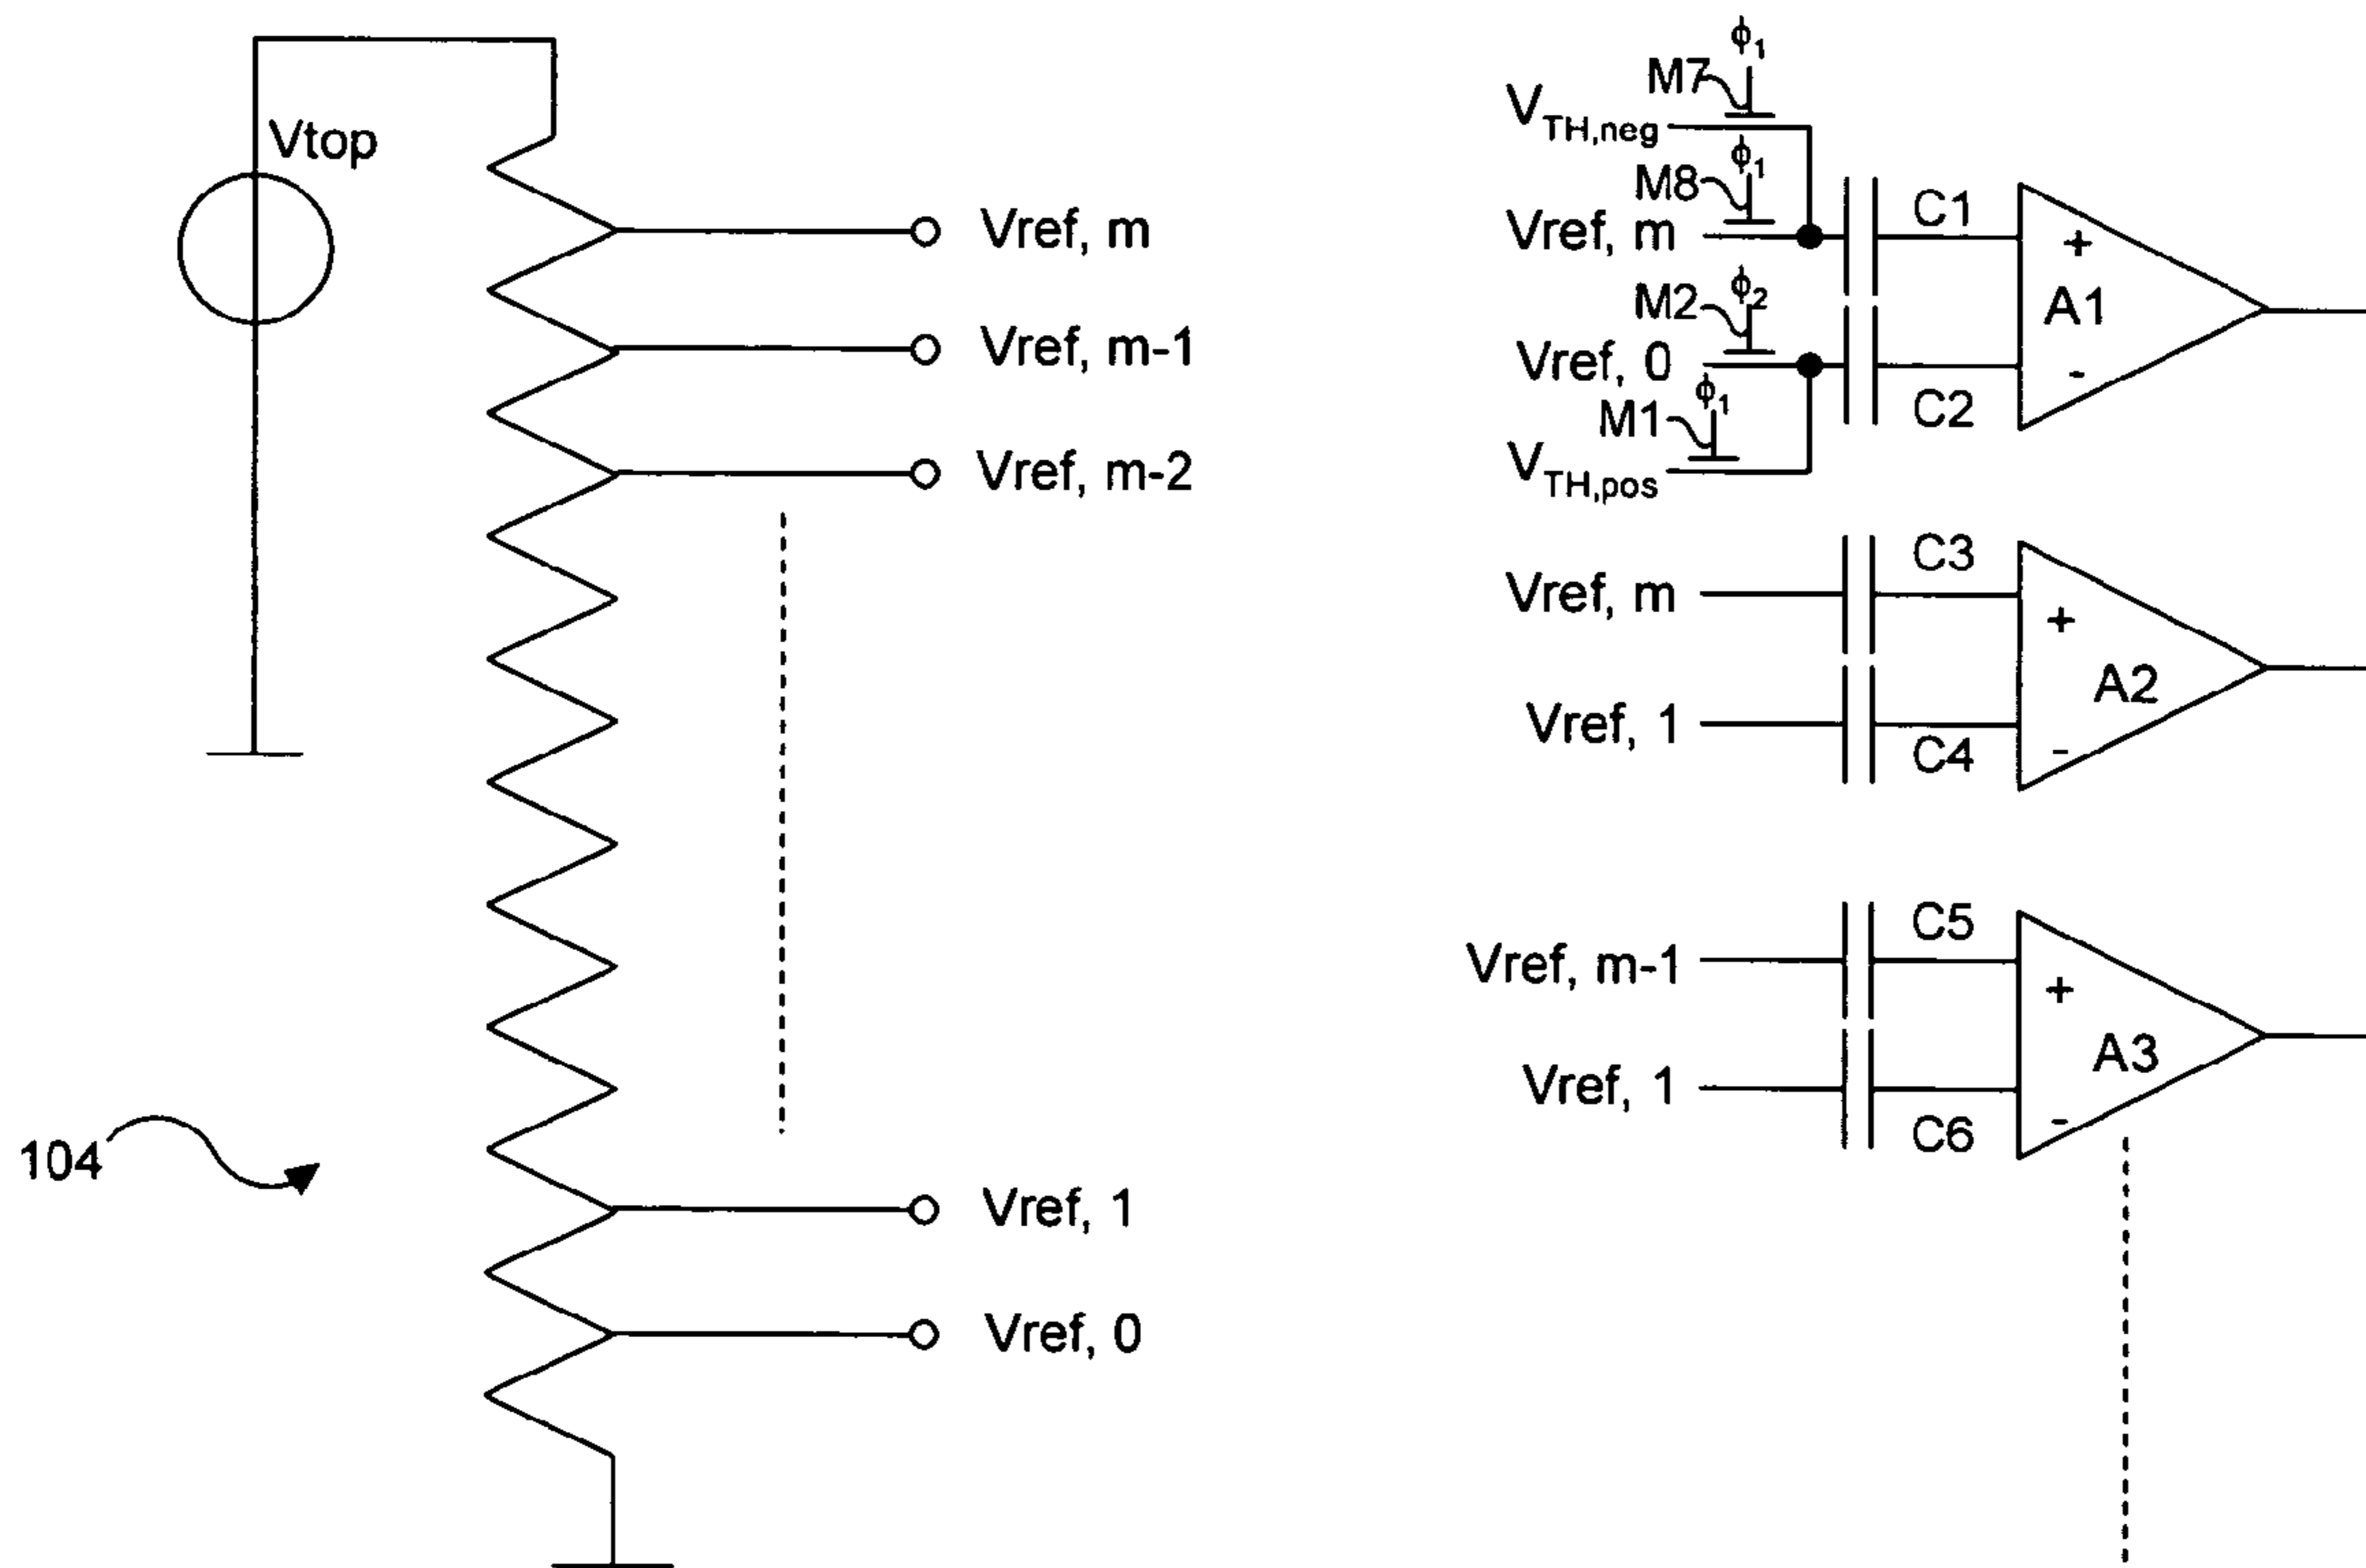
Vtop

Vref, m

Vref, m-1

Vref, m-2

104

Vref, 1

Vref, 0

$\phi_1$
M7
$V_{TH,neg}$
$\phi_1$
M8
Vref, m
C1
+
A1
M2
$\phi_2$
Vref, 0
-
$\phi_1$
M1
C2
$V_{TH,pos}$

C3
Vref, m
+
A2
Vref, 1
-
C4

C5
Vref, m-1
+
A3
Vref, 1
-
C6